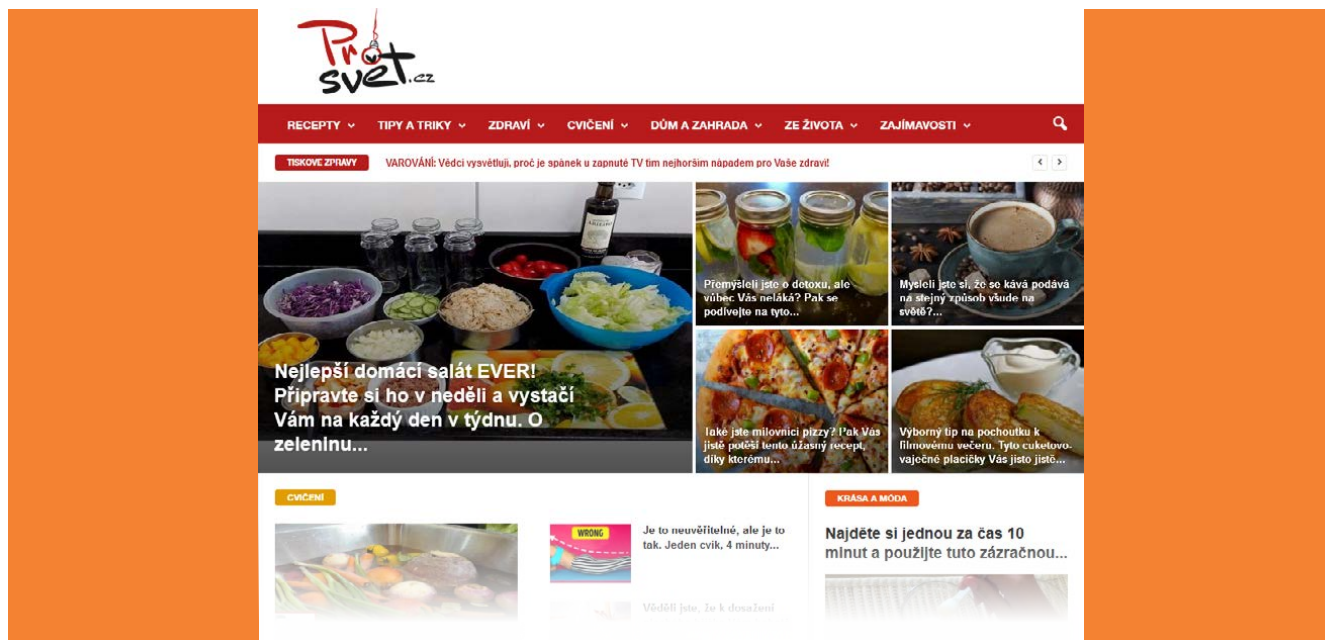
Pro svet.cz

RECEPTY ⌄ TIPY A TRIKY ⌄ ZDRAVÍ ⌄ CVIČENÍ ⌄ DŮM A ZAHRADA ⌄ ZE ŽIVOTA ⌄ ZAJÍMAVOSTI ⌄

TISKOVE ZPRAVY

VAROVÁNÍ: Vědci vysvětlují, proč je spánek u zapnuté TV tím nejhorším nápadem pro Vaše zdraví!

Nejlepší domácí salát EVER! Připravte si ho v neděli a vystačí Vám na každý den v týdnu. O zeleninu...

Přemýšleli jste o detoxu, ale vůbec Vás neláká? Pak se podívejte na tyto...

Mysleli jste si, že se káva podává na stejný způsob všude na světě?...

Také jste milovníci pizzy? Pak Vás jistě potěší tento úžasný recept, díky kterému...

Výborný tip na pochoutku k filmovému večeru. Tyto cuketovo-vaječné placičky Vás jisto jistě...

CVIČENÍ

WRONG

Je to neuvěřitelné, ale je to tak. Jeden cvik, 4 minuty...

Věděli jste, že k dosažení

KRÁSA A MÓDA

Najděte si jednou za čas 10 minut a použijte tuto zázračnou...